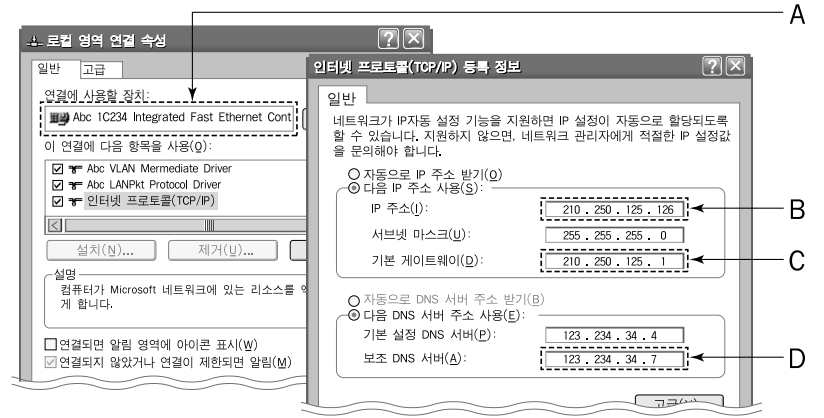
A

로컬 영역 연결 속성

일반 고급

연결에 사용할 장치:

Abc 1C234 Integrated Fast Ethernet Cont

이 연결에 다음 항목을 사용(O):

Abc VLAN Mermediate Driver

Abc LANPkt Protocol Driver

인터넷 프로토콜(TCP/IP)

설치(N)... 제거(U)...

설명

컴퓨터가 Microsoft 네트워크에 있는 리소스를 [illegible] 게 합니다.

연결되면 알림 영역에 아이콘 표시(W)

연결되지 않았거나 연결이 제한되면 알림(M)

인터넷 프로토콜(TCP/IP) 등록 정보

일반

네트워크가 IP자동 설정 기능을 지원하면 IP 설정이 자동으로 할당되도록 할 수 있습니다. 지원하지 않으면, 네트워크 관리자에게 적절한 IP 설정값을 문의해야 합니다.

자동으로 IP 주소 받기(O)

다음 IP 주소 사용(S):

IP 주소(I): 210 . 250 . 125 . 126

B

서브넷 마스크(U): 255 . 255 . 255 . 0

기본 게이트웨이(D): 210 . 250 . 125 . 1

C

자동으로 DNS 서버 주소 받기(B)

다음 DNS 서버 주소 사용(E):

기본 설정 DNS 서버(P): 123 . 234 . 34 . 4

보조 DNS 서버(A): 123 . 234 . 34 . 7

D

고급(V)...